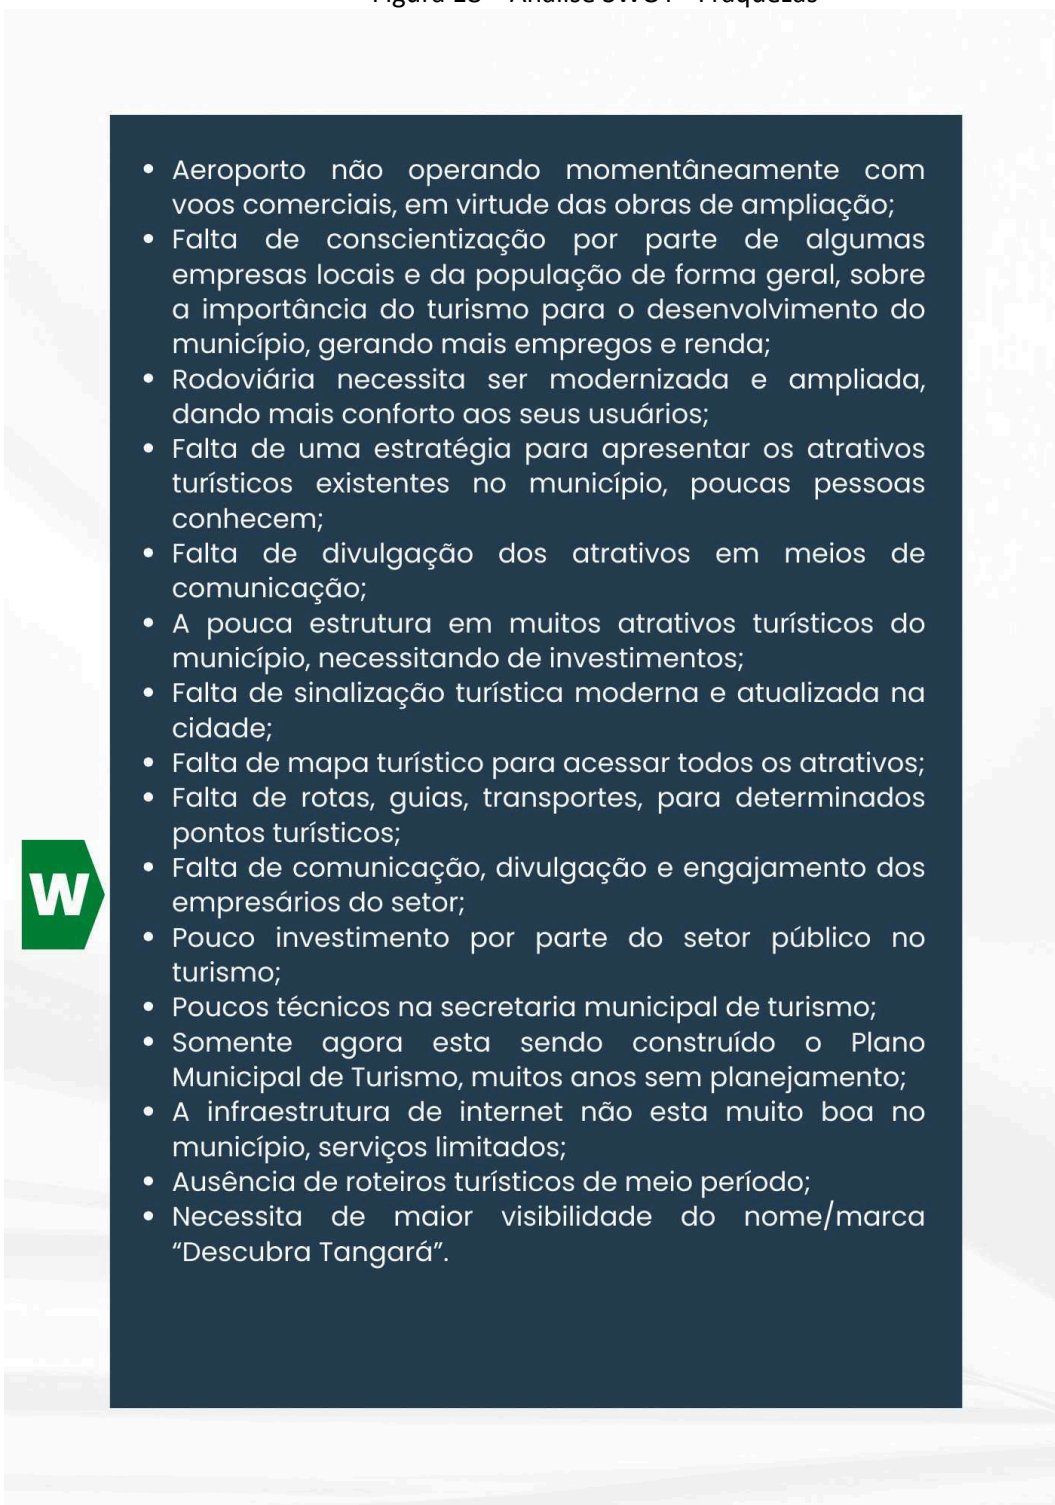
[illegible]

- Aeroporto não operando momentâneamente com voos comerciais, em virtude das obras de ampliação;
- Falta de conscientização por parte de algumas empresas locais e da população de forma geral, sobre a importância do turismo para o desenvolvimento do município, gerando mais empregos e renda;
- Rodoviária necessita ser modernizada e ampliada, dando mais conforto aos seus usuários;
- Falta de uma estratégia para apresentar os atrativos turísticos existentes no município, poucas pessoas conhecem;
- Falta de divulgação dos atrativos em meios de comunicação;
- A pouca estrutura em muitos atrativos turísticos do município, necessitando de investimentos;
- Falta de sinalização turística moderna e atualizada na cidade;
- Falta de mapa turístico para acessar todos os atrativos;
- Falta de rotas, guias, transportes, para determinados pontos turísticos;
- Falta de comunicação, divulgação e engajamento dos empresários do setor;
- Pouco investimento por parte do setor público no turismo;
- Poucos técnicos na secretaria municipal de turismo;
- Somente agora esta sendo construído o Plano Municipal de Turismo, muitos anos sem planejamento;
- A infraestrutura de internet não esta muito boa no município, serviços limitados;
- Ausência de roteiros turísticos de meio período;
- Necessita de maior visibilidade do nome/marca "Descubra Tangará".

W